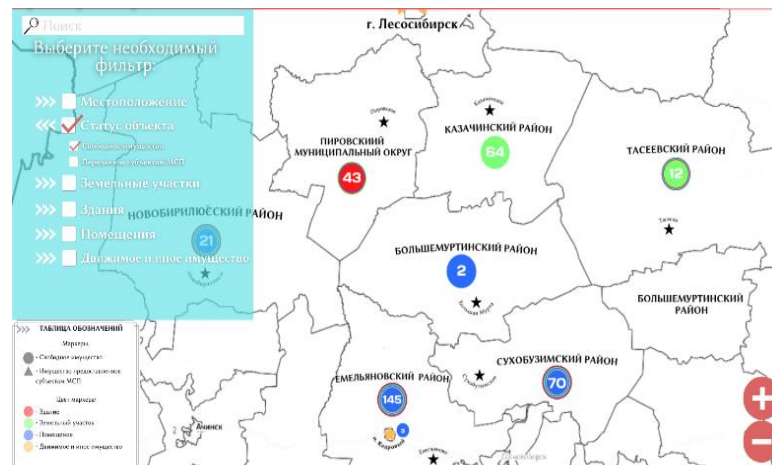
Поиск
Выберите необходимый фильтр:
Местоположение
Статус объекта
Свободное имущество
Переданное субъектам МСП
Земельные участки
Здания
Помещения
Движимое и иное имущество

г. Лесосибирск
Пировское
Казачинское
ПИРОВСКИЙ МУНИЦИПАЛЬНЫЙ ОКРУГ
43
КАЗАЧИНСКИЙ РАЙОН
64
ТАСЕЕВСКИЙ РАЙОН
12
Тасеево
НОВОБИРИЛЮССКИЙ РАЙОН
21
Новобирилюссы
БОЛЬШЕМУРТИНСКИЙ РАЙОН
2
Большая Мурта
БОЛЬШЕМУРТИНСКИЙ РАЙОН
СУХОБУЗИМСКИЙ РАЙОН
Сухобузимское
70
ЕМЕЛЬЯНОВСКИЙ РАЙОН
145
3
п. Емельяново
Ачинск

ТАБЛИЦА ОБОЗНАЧЕНИЙ
Маркеры
- Свободное имущество
- Имущество предоставленное субъектам МСП
Цвет маркера
- Здание
- Земельный участок
- Помещение
- Движимое и иное имущество
+
−